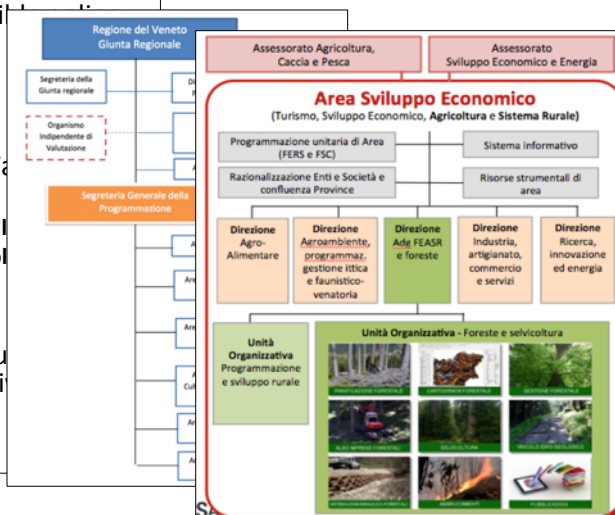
Regione del Veneto
Giunta Regionale

Segreteria della Giunta regionale

Organismo indipendente di Valutazione

Segreteria Generale della Programmazione

Assessorato Agricoltura, Caccia e Pesca

Assessorato Sviluppo Economico e Energia

Area Sviluppo Economico
(Turismo, Sviluppo Economico, Agricoltura e Sistema Rurale)

Programmazione unitaria di Area (FERS e FSC)

Sistema Informativo

Razionalizzazione Enti e Società e confluenza Province

Risorse strumentali di area

Direzione Agro-Alimentare

Direzione Agroambiente, programmaz. gestione ittica e faunistico-venatoria

Direzione Adg FEASR e foreste

Direzione Industria, artigianato, commercio e servizi

Direzione Ricerca, innovazione ed energia

Unità Organizzativa Programmazione e sviluppo rurale

Unità Organizzativa - Foreste e selvicoltura

PIANIFICAZIONE FORESTALE

CARTOGRAFIA FORESTALE

GESTIONE FORESTALE

ALBO IMPRESE FORESTALI

SELVICOLTURA

VINCOLO IDRO-GEOLOGICO

INTERAZIONI FORESTALI

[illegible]

PUBBLICAZIONI